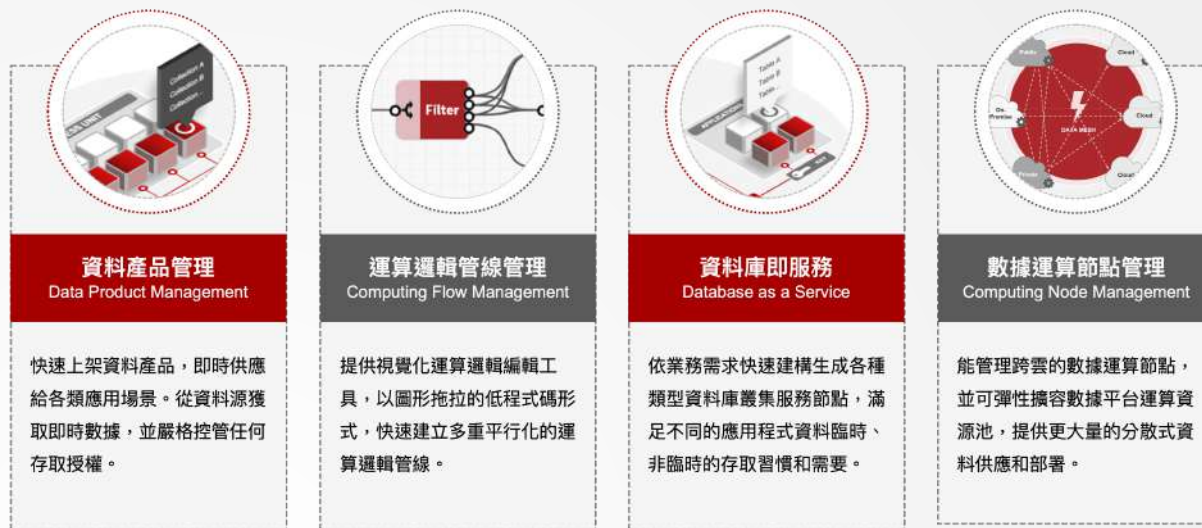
Collection A
Collection B
Collection ...

資料產品管理
Data Product Management

快速上架資料產品，即時供應給各類應用場景。從資料源獲取即時數據，並嚴格控管任何存取授權。

Filter

運算邏輯管線管理
Computing Flow Management

提供視覺化運算邏輯編輯工具，以圖形拖拉的低程式碼形式，快速建立多重平行化的運算邏輯管線。

Table A
Table B
Table ...

資料庫即服務
Database as a Service

依業務需求快速建構生成各種類型資料庫叢集服務節點，滿足不同的應用程式資料臨時、非臨時的存取習慣和需要。

Public
Cloud
On-Premise
Cloud
DATA MESH
Private
Cloud

數據運算節點管理
Computing Node Management

能管理跨雲的數據運算節點，並可彈性擴容數據平台運算資源池，提供更大量的分散式資料供應和部署。